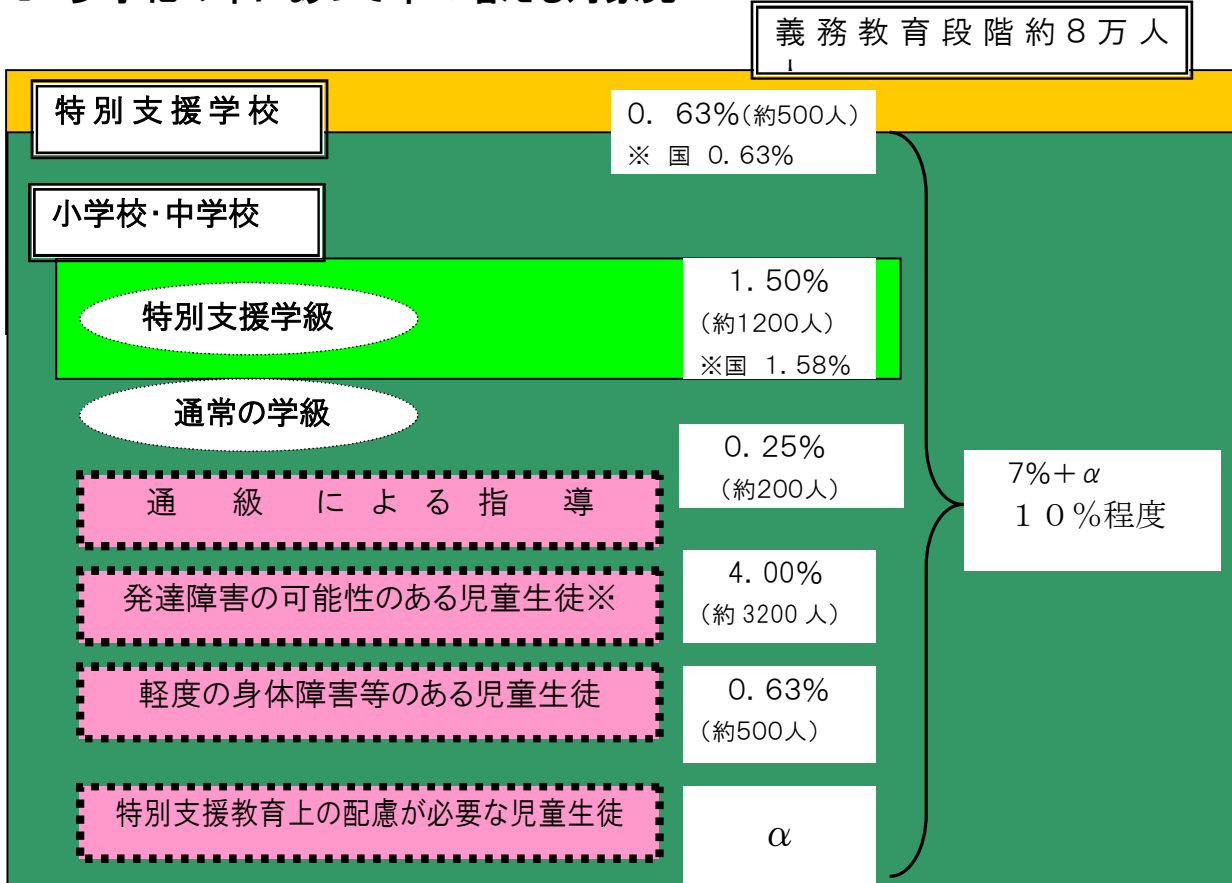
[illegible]

義務教育段階約８万人

特別支援学校

0．63%（約500人）
※ 国 0．63%

小学校・中学校

特別支援学級

1．50%
（約1200人）
※国 1．58%

通常の学級

0．25%
（約200人）

通 級 に よ る 指 導

4．00%
（約 3200 人）

発達障害の可能性のある児童生徒※

0．63%
（約500人）

軽度の身体障害等のある児童生徒

特別支援教育上の配慮が必要な児童生徒

$\alpha$

7%＋$\alpha$
１０%程度